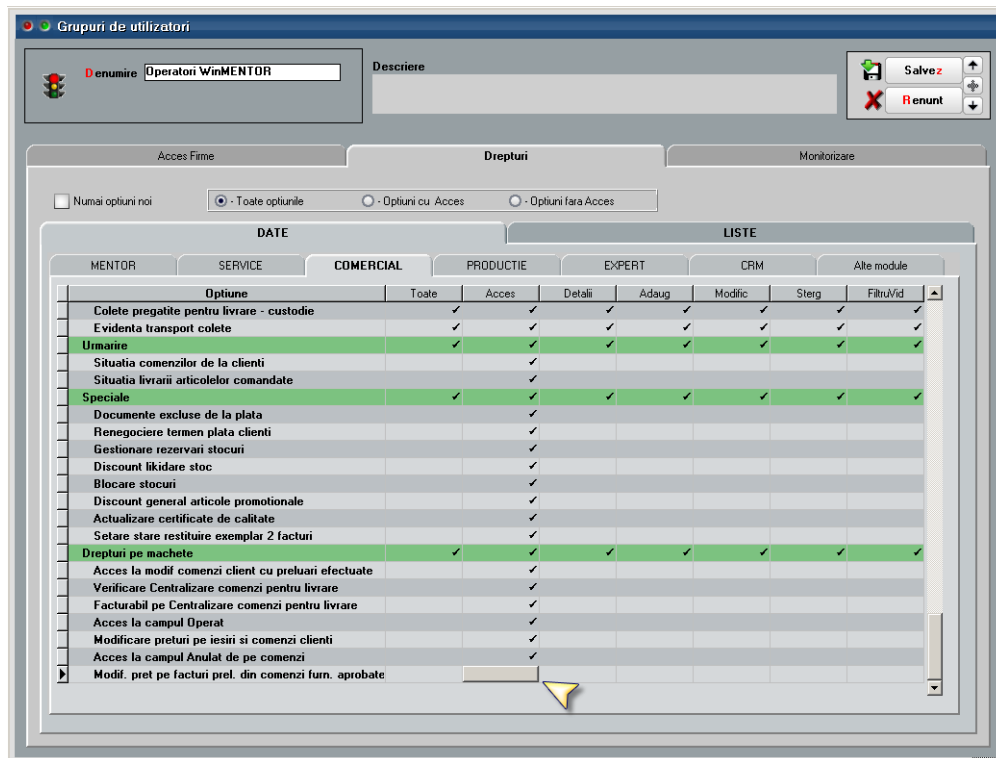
Grupuri de utilizatori

Denumire Operatori WinMENTOR

Descriere

Salvez
Renunt

Acces Firme | Drepturi | Monitorizare

Numai optiuni noi
- Toate optiunile
- Optiuni cu Acces
- Optiuni fara Acces

DATE | LISTE

MENTOR | SERVICE | COMERCIAL | PRODUCTIE | EXPERT | CRM | Alte module

| Optiune | Toate | Acces | Detalii | Adaug | Modific | Sterg | FiltruVid |
|---|---|---|---|---|---|---|---|
| Colete pregatite pentru livrare - custodie | ✓ | ✓ | ✓ | ✓ | ✓ | ✓ | ✓ |
| Evidenta transport colete | ✓ | ✓ | ✓ | ✓ | ✓ | ✓ | ✓ |
| Urmarire | ✓ | ✓ | ✓ | ✓ | ✓ | ✓ | ✓ |
| Situatia comenzilor de la clienti | | ✓ | | | | | |
| Situatia livrarii articolelor comandate | | ✓ | | | | | |
| Speciale | ✓ | ✓ | ✓ | ✓ | ✓ | ✓ | ✓ |
| Documente excluse de la plata | | ✓ | | | | | |
| Renegociere termen plata clienti | | ✓ | | | | | |
| Gestionare rezervari stocuri | | ✓ | | | | | |
| Discount likidare stoc | | ✓ | | | | | |
| Blocare stocuri | | ✓ | | | | | |
| Discount general articole promotionale | | ✓ | | | | | |
| Actualizare certificate de calitate | | ✓ | | | | | |
| Setare stare restituire exemplar 2 facturi | | ✓ | | | | | |
| Drepturi pe machete | ✓ | ✓ | ✓ | ✓ | ✓ | ✓ | ✓ |
| Acces la modif comenzi client cu preluari efectuate | | ✓ | | | | | |
| Verificare Centralizare comenzi pentru livrare | | ✓ | | | | | |
| Facturabil pe Centralizare comenzi pentru livrare | | ✓ | | | | | |
| Acces la campul Operat | | ✓ | | | | | |
| Modificare preturi pe iesiri si comenzi clienti | | ✓ | | | | | |
| Acces la campul Anulat de pe comenzi | | ✓ | | | | | |
| Modif. pret pe facturi prel. din comenzi furn. aprobate | | | | | | | |